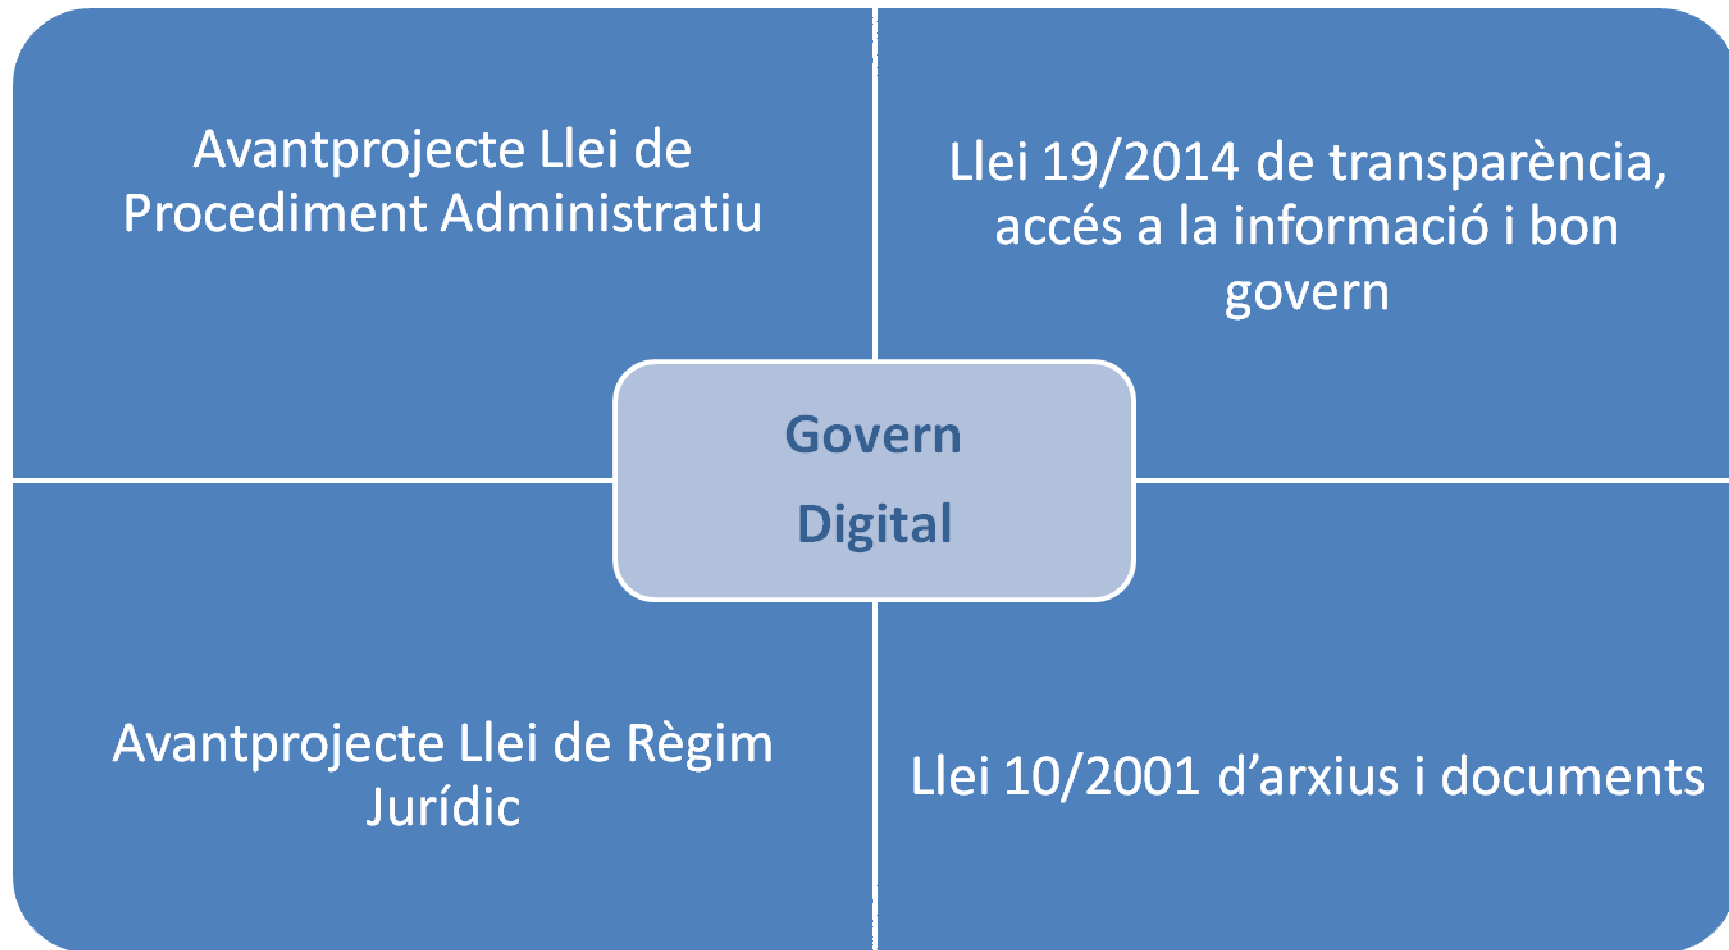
Avantprojecte Llei de Procediment Administratiu

Llei 19/2014 de transparència, accés a la informació i bon govern

Govern

Digital

Avantprojecte Llei de Règim Jurídic

Llei 10/2001 d'arxius i documents